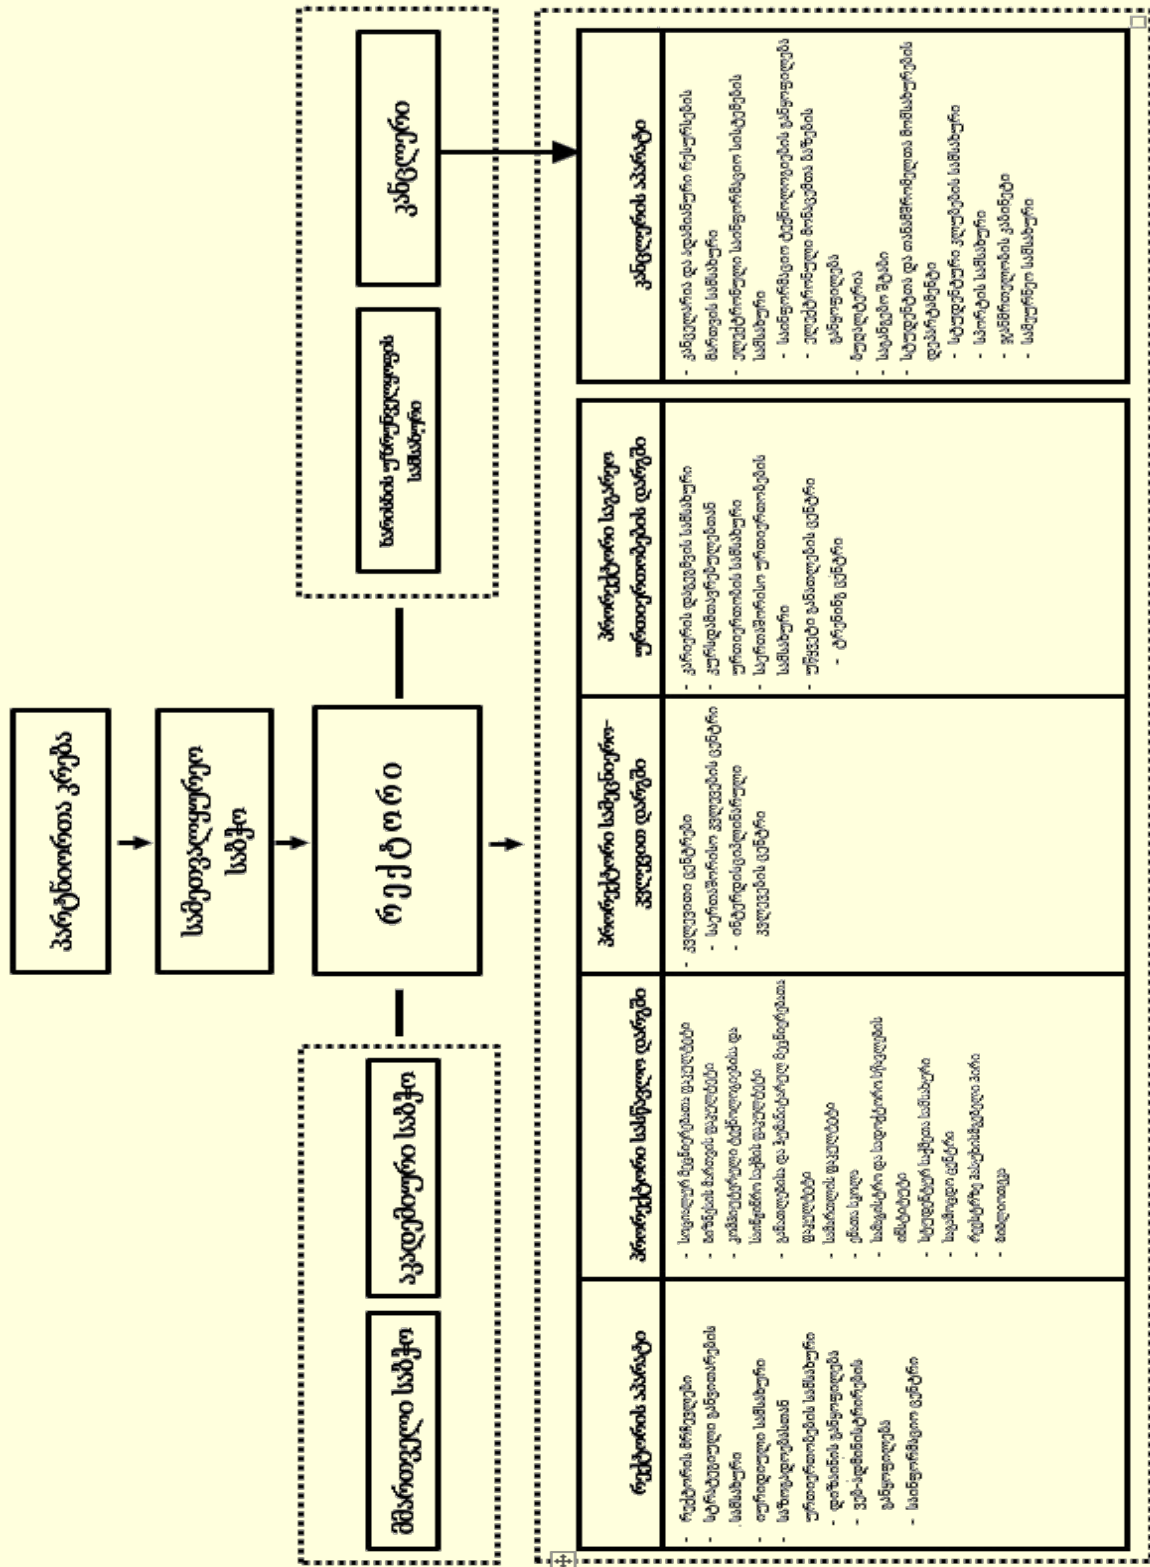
პარტნიორთა კრება

სამეთვალყურეო საბჭო

რექტორი

მმართველი საბჭო

აკადემიური საბჭო

სარისკის ხარისხის უზრუნველყოფის სამსახური

კანცლერი

რექტორის აპარატი
- რექტორის მრჩევლები
- საერთაშორისო ურთიერთობების სამსახური
- იურიდიული სამსახური
- საზოგადოებასთან ურთიერთობების სამსახური
- ფინანსური განყოფილება
- ევრო-ინტეგრაციის განყოფილება
- სასწავლო ცენტრი

პროორექტორი სასწავლო დარგში
- სასწავლო მეცნიერებათა დეპარტამენტი
- მაგისტრატურის დეპარტამენტი
- კვლევებისა და მეცნიერების დეპარტამენტი
- სტუდენტური საქმეების სამსახური
- სასწავლო ცენტრი
- ბიბლიოთეკა
- სამეცნიერო კვლევების ცენტრი
- სადოქტორო სკოლა
- აკადემიური პერსონალი

პროორექტორი სამეცნიერო-კვლევით დარგში
- კვლევითი ცენტრები
- საერთაშორისო კვლევების ცენტრი
- ინტერდისციპლინური კვლევების ცენტრი

პროორექტორი სტრატეგიული განვითარების დარგში
- პარტნიორობის სამსახური
- კარიერული განვითარების ცენტრი
- ალუმნი ცენტრი

კანცლერის აპარატი
- კანცლერისა და ადმინისტრაციის მართვის სამსახური
- ადამიანური რესურსების სამსახური
- საინფორმაციო ტექნოლოგიების სამსახური
- ლოჯისტიკის სამსახური
- მატერიალურ-ტექნიკური ბაზის სამსახური
- სამეურნეო სამსახური
- უსაფრთხოების სამსახური
- საქმისწარმოების სამსახური
- არქივი
- საფინანსო სამსახური